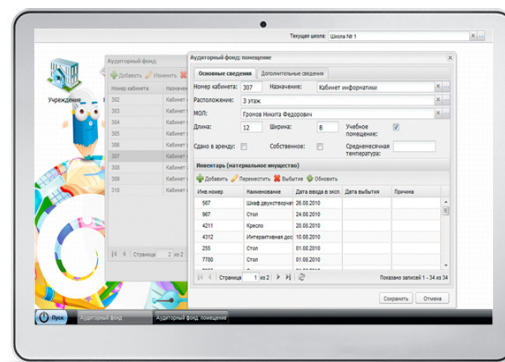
Текущая школа: Школа № 1

Учрежден

Аудиторный фонд

Добавить Изменить

| Номер кабинета | Назначе |
|---|---|
| 302 | Кабинет |
| 303 | Кабинет |
| 304 | Кабинет |
| 305 | Кабинет |
| 306 | Кабинет |
| 307 | Кабинет |
| 308 | Кабинет |
| 309 | Кабинет |
| 310 | Кабинет |

Страница 2 из 2

Аудиторный фонд: помещение

Основные сведения | Дополнительные сведения

Номер кабинета: 307 Назначение: Кабинет информатики

Расположение: 3 этаж

МОЛ: Громов Никита Федорович

Длина: 12 Ширина: 8 Учебное помещение:

Сдано в аренду: Собственное: Среднемесячная температура:

Инвентарь (материальное имущество)

Добавить Переместить Выбытие Обновить

| Инв.номер | Наименование | Дата ввода в экспл | Дата выбытия | Причина |
|---|---|---|---|---|
| 567 | Шкаф двухстворча | 26.08.2010 | | |
| 967 | Стол | 24.08.2010 | | |
| 4211 | Кресло | 20.08.2010 | | |
| 4312 | Интерактивная дос | 10.08.2010 | | |
| 255 | Стол | 01.08.2010 | | |
| 7780 | Стол | 01.08.2010 | | |

Страница 1 из 2

Показано записей 1 - 34 из 34

Сохранить Отмена

Пуск Аудиторный фонд Аудиторный фонд: помещение